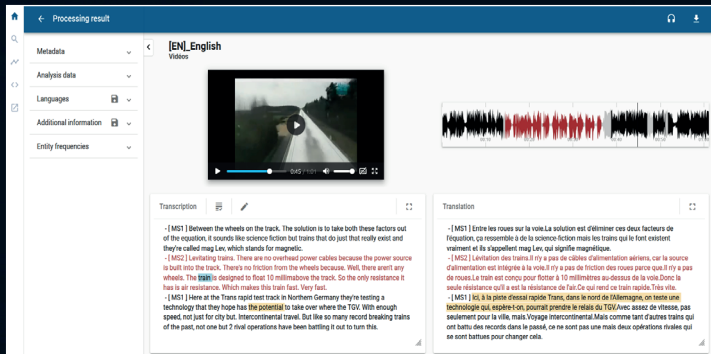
Processing result

Metadata

Analysis data

Languages

Additional information

Entity frequencies

[EN]_English
Videos

0:45 / 1:21

Transcription

- [ MS1 ] Between the wheels on the track. The solution is to take both these factors out of the equation, it sounds like science fiction but trains that do just that really exist and they're called mag Lev, which stands for magnetic.
- [ MS2 ] Levitating trains. There are no overhead power cables because the power source is built into the track. There's no friction from the wheels because. Well, there aren't any wheels. The train is designed to float 10 millimeabove the track. So the only resistance it has is air resistance. Which makes this train fast. Very fast.
- [ MS1 ] Here at the Trans rapid test track in Northern Germany they're testing a technology that they hope has the potential to take over where the TGV. With enough speed, not just for city but. Intercontinental travel. But like so many record breaking trains of the past, not one but 2 rival operations have been battling it out to turn this.

Translation

- [ MS1 ] Entre les roues sur la voie.La solution est d'éliminer ces deux facteurs de l'équation, ça ressemble à de la science-fiction mais les trains qui le font existent vraiment et ils s'appellent mag Lev, qui signifie magnétique.
- [ MS2 ] Lévitation des trains.Il n'y a pas de câbles d'alimentation aériens, car la source d'alimentation est intégrée à la voie.Il n'y a pas de friction des roues parce que.Il n'y a pas de roues.Le train est conçu pour flotter à 10 millimètres au-dessus de la voie.Donc la seule résistance qu'il a est la résistance de l'air.Ce qui rend ce train rapide.Très vite.
- [ MS1 ] Ici, à la piste d'essai rapide Trans, dans le nord de l'Allemagne, on teste une technologie qui, espère-t-on, pourrait prendre le relais du TGV.Avec assez de vitesse, pas seulement pour la ville, mais.Voyage intercontinental.Mais comme tant d'autres trains qui ont battu des records dans le passé, ce ne sont pas une mais deux opérations rivales qui se sont battues pour changer cela.